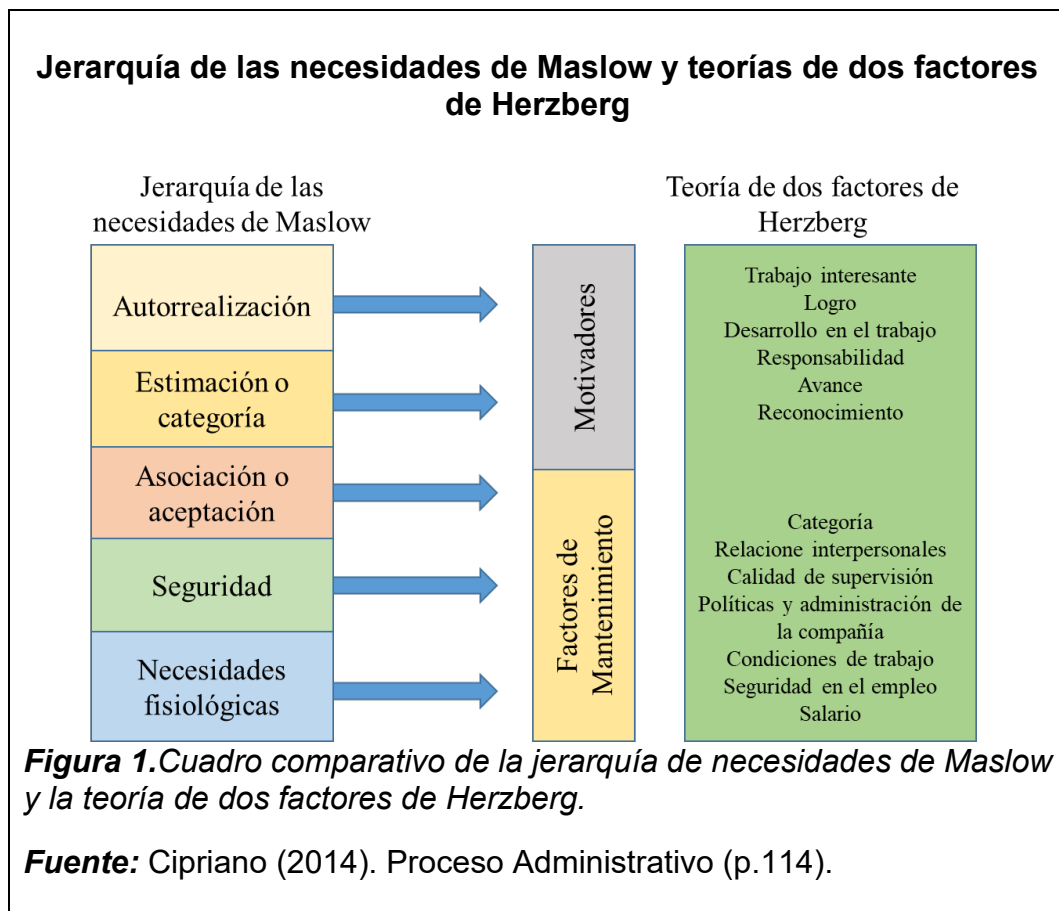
Jerarquía de las necesidades de Maslow y teorías de dos factores de Herzberg

Jerarquía de las necesidades de Maslow

Autorrealización

Estimación o categoría

Asociación o aceptación

Seguridad

Necesidades fisiológicas

Motivadores

Factores de Mantenimiento

Teoría de dos factores de Herzberg

Trabajo interesante
Logro
Desarrollo en el trabajo
Responsabilidad
Avance
Reconocimiento

Categoría
Relacione interpersonales
Calidad de supervisión
Políticas y administración de la compañía
Condiciones de trabajo
Seguridad en el empleo
Salario

*Figura 1.Cuadro comparativo de la jerarquía de necesidades de Maslow y la teoría de dos factores de Herzberg.*

*Fuente:* Cipriano (2014). Proceso Administrativo (p.114).